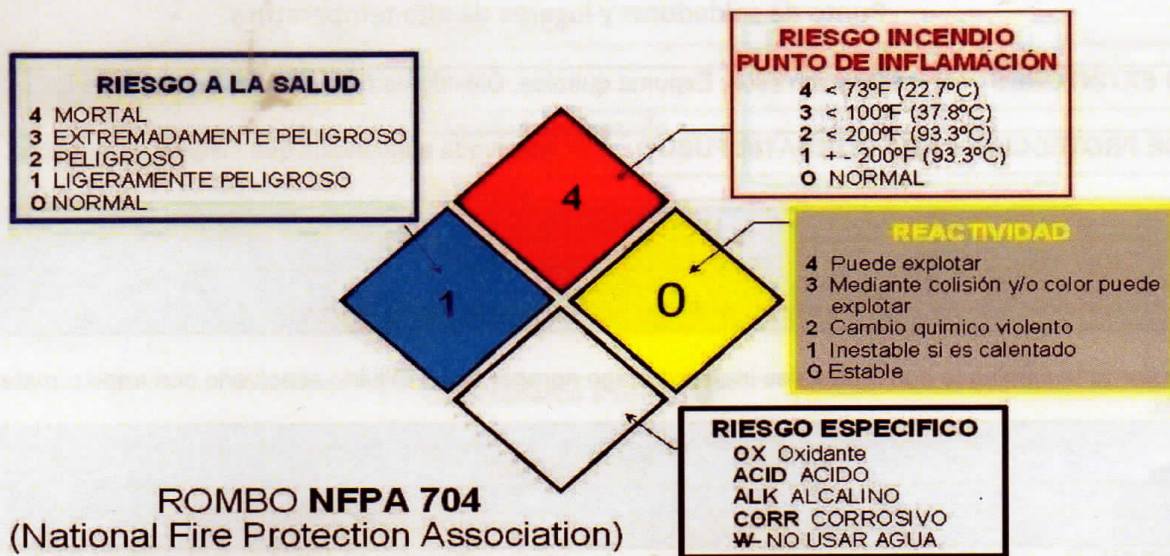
RIESGO A LA SALUD
4 MORTAL
3 EXTREMADAMENTE PELIGROSO
2 PELIGROSO
1 LIGERAMENTE PELIGROSO
O NORMAL

RIESGO INCENDIO
PUNTO DE INFLAMACIÓN
4 < 73ºF (22.7ºC)
3 < 100ºF (37.8ºC)
2 < 200ºF (93.3ºC)
1 + - 200ºF (93.3ºC)
O NORMAL

4

1

0

REACTIVIDAD
4 Puede explotar
3 Mediante colisión y/o color puede explotar
2 Cambio quimico violento
1 Inestable si es calentado
O Estable

RIESGO ESPECIFICO
OX Oxidante
ACID ACIDO
ALK ALCALINO
CORR CORROSIVO
W NO USAR AGUA

ROMBO NFPA 704
(National Fire Protection Association)